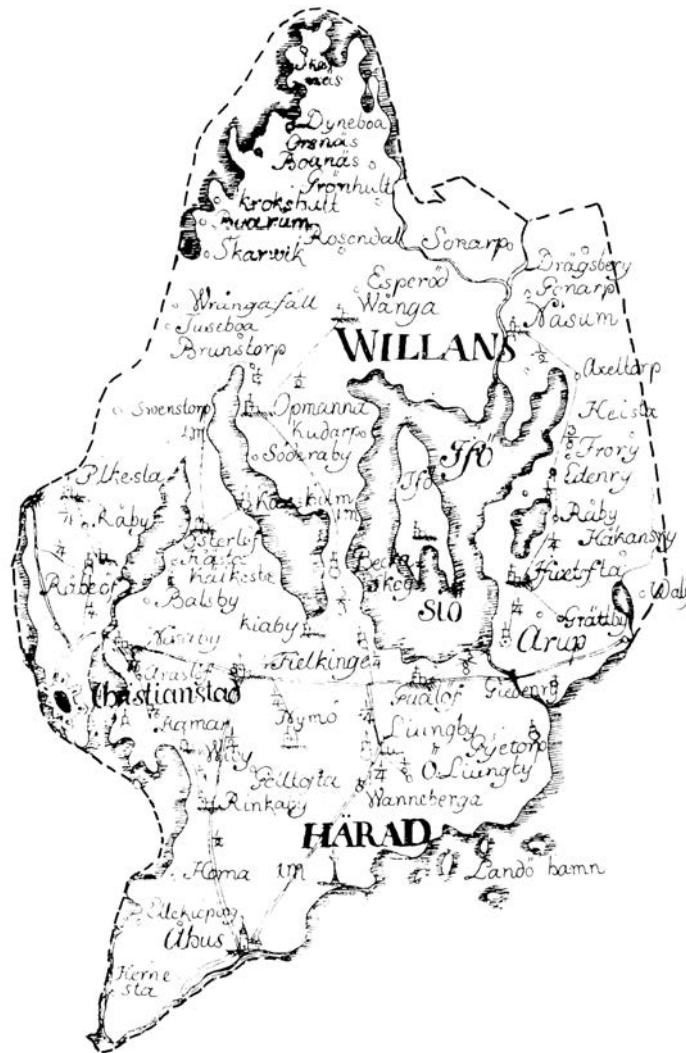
Ska nas
Dyneboa
Grsnäs
Boanäs
Grönhult
krokshutt
Swarum
Skarwik
Rosendall
Sonarp
Drägsberg
Gonarp
Näsum
Esperöd
Wanga
Wringafall
Juseboa
Brunstorp
WILLANS
Axeltorp
Swenstorp
Opmanna
Kudarp
Söderaby
Iffö
Heista
Frory
Edenry
Plkesla
Råby
Kiaholm
Iffö
Råby
Håkansry
Österlöf
Kialte
Kalkesta
Becka skog
Hwetfta
Walj
Ribeof
Balsby
Slö
Grättby
Nasby
kiaby
Arup
Araslöf
Frelkinge
Fualof
Giesenry
Christianstad
Agman
Hymo
Liungby
Rjetorp
Willy
Feltofta
O. Liungby
Rinkaby
Wanneberga
HÄRAD
Homa
Landö hamn
Pilekiupag
Åhus
Kerne sta